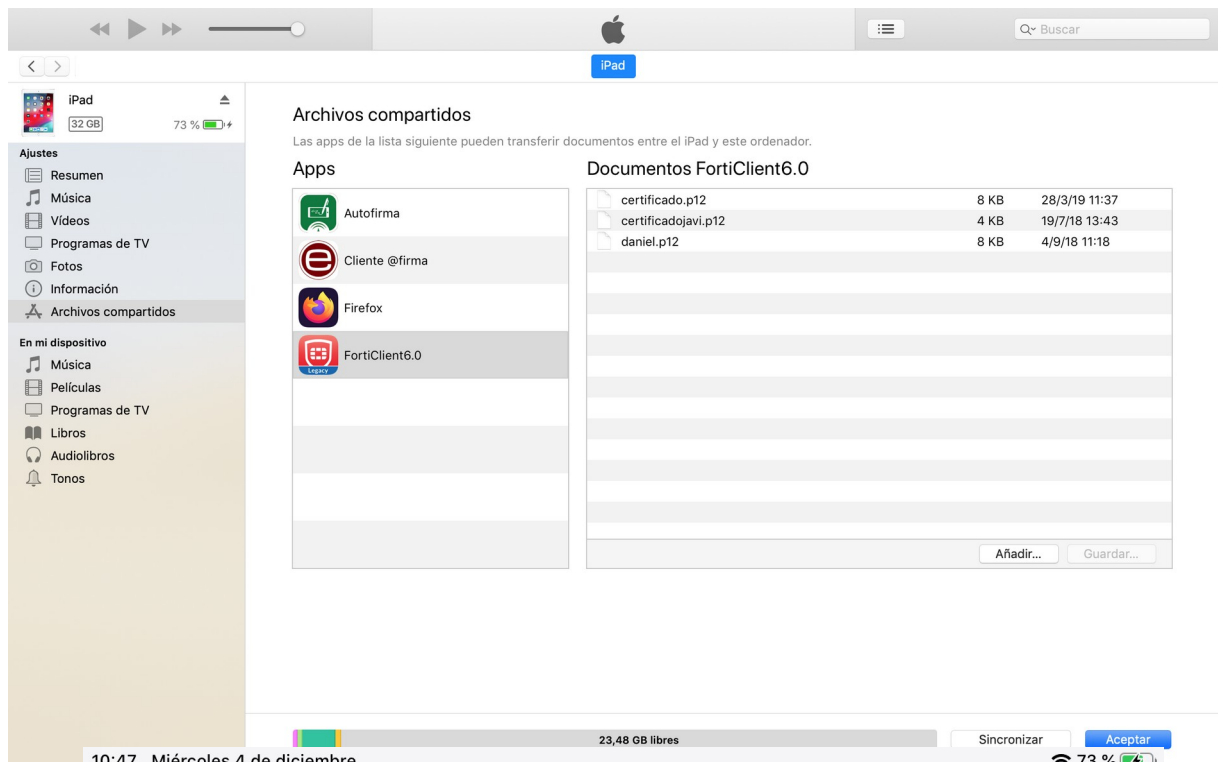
Buscar

iPad

iPad
32 GB
73 %

Ajustes
Resumen
Música
Vídeos
Programas de TV
Fotos
Información
Archivos compartidos

En mi dispositivo
Música
Películas
Programas de TV
Libros
Audiolibros
Tonos

Archivos compartidos
Las apps de la lista siguiente pueden transferir documentos entre el iPad y este ordenador.

Apps
Autofirma
Cliente @firma
Firefox
FortiClient6.0
Legacy

Documentos FortiClient6.0

| | | |
|---|---|---|
| certificado.p12 | 8 KB | 28/3/19 11:37 |
| certificadojavi.p12 | 4 KB | 19/7/18 13:43 |
| daniel.p12 | 8 KB | 4/9/18 11:18 |

Añadir... Guardar...

23,48 GB libres
Sincronizar
Aceptar

10:47 Miércoles 4 de diciembre
73 %